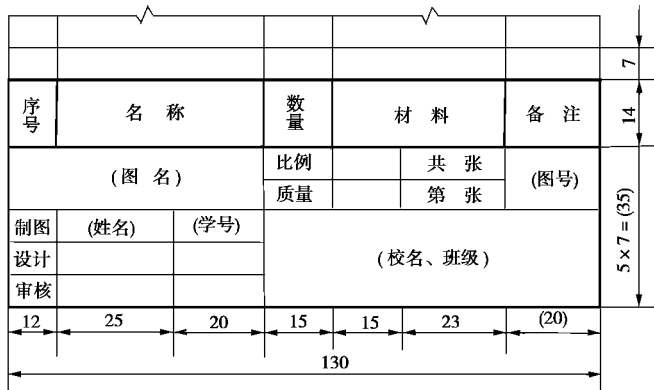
| 序号 | 名 称 | 数量 | 材 料 | 备 注 |
|---|---|---|---|---|

| (图 名) | | 比例 | | 共 张 | (图号) |
|---|---|---|---|---|---|
| | | 质量 | | 第 张 | |
| 制图 | (姓名) | (学号) | (校名、班级) | | |
| 设计 | | | | | |
| 审核 | | | | | |

7

14

$5 \times 7 = (35)$

12 25 20 15 15 23 (20)

130